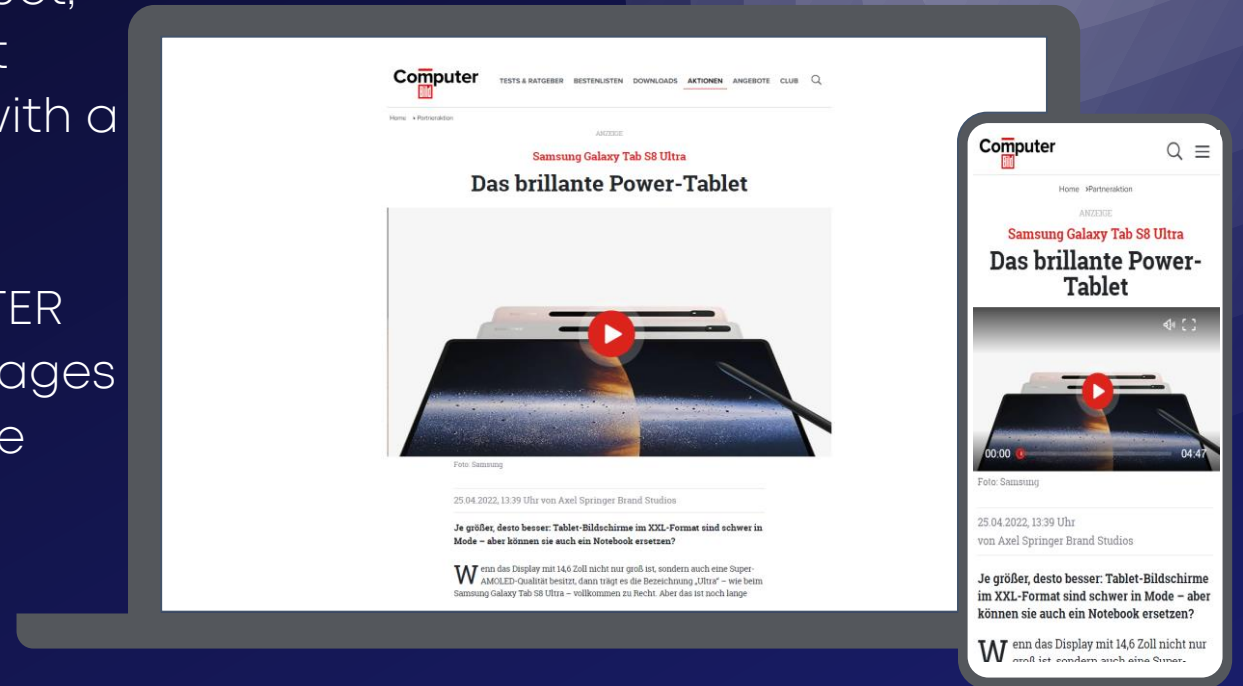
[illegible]
t
vith a

TER
ages
e

Computer Bild

TESTS & RATGEBER BESTENLISTEN DOWNLOADS AKTIONEN ANGEBOTE CLUB

Home › Partneraktion

ANZEIGE

Samsung Galaxy Tab S8 Ultra

Das brillante Power-Tablet

Foto: Samsung

25.04.2022, 13:39 Uhr von Axel Springer Brand Studios

Je größer, desto besser: Tablet-Bildschirme im XXL-Format sind schwer in Mode – aber können sie auch ein Notebook ersetzen?

Wenn das Display mit 14,6 Zoll nicht nur groß ist, sondern auch eine Super-AMOLED-Qualität besitzt, dann trägt es die Bezeichnung „Ultra" – wie beim Samsung Galaxy Tab S8 Ultra – vollkommen zu Recht. Aber das ist noch lange

Computer Bild

Home ›Partneraktion

ANZEIGE

Samsung Galaxy Tab S8 Ultra

Das brillante Power-Tablet

00:00

04:47

Foto: Samsung

25.04.2022, 13:39 Uhr

von Axel Springer Brand Studios

Je größer, desto besser: Tablet-Bildschirme im XXL-Format sind schwer in Mode – aber können sie auch ein Notebook ersetzen?

Wenn das Display mit 14,6 Zoll nicht nur groß ist, sondern auch eine Super-